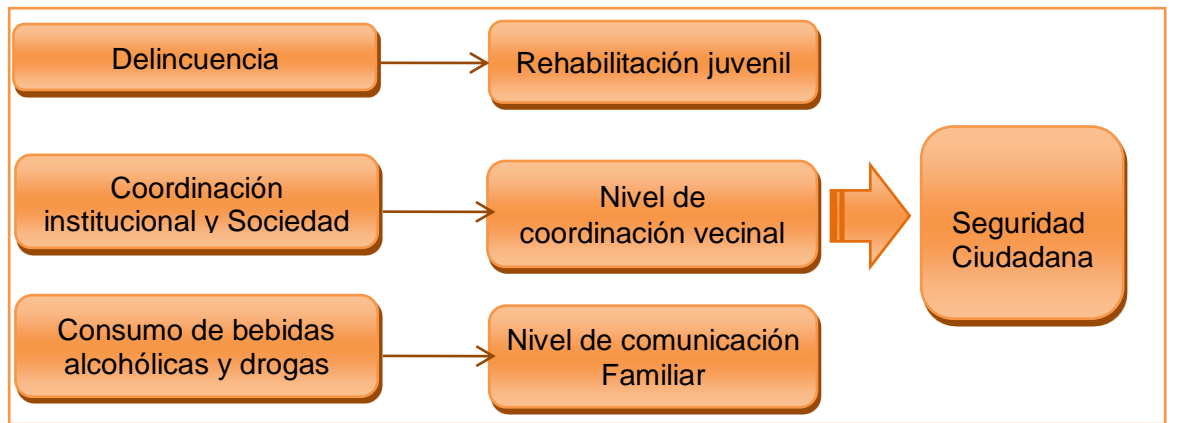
Delincuencia

Rehabilitación juvenil

Coordinación institucional y Sociedad

Nivel de coordinación vecinal

Seguridad Ciudadana

Consumo de bebidas alcohólicas y drogas

Nivel de comunicación Familiar